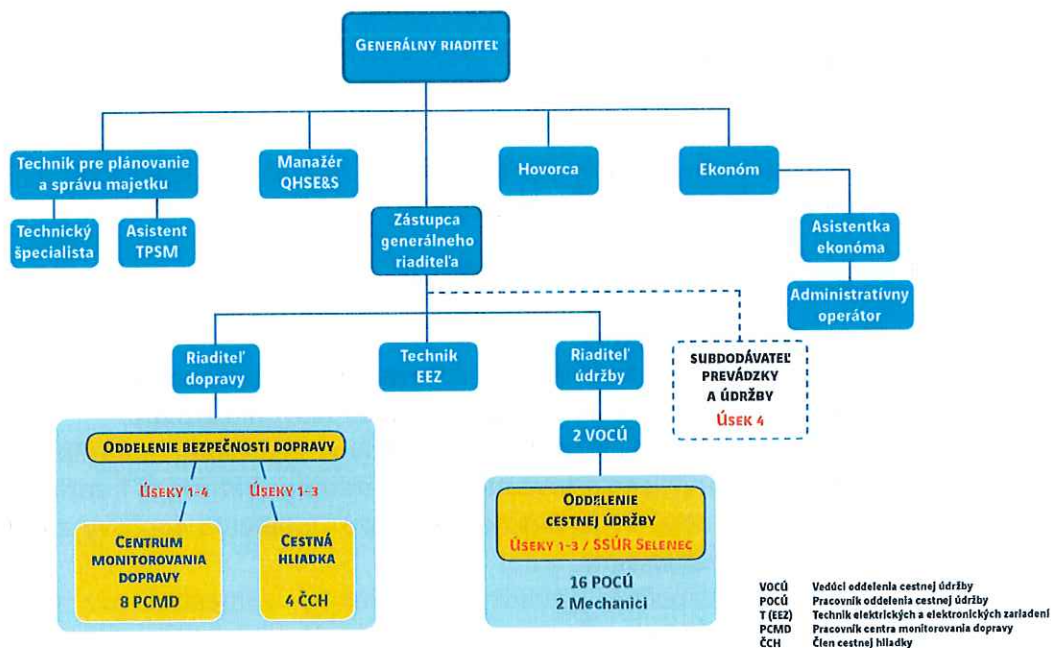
Generálny riaditeľ

Technik pre plánovanie a správu majetku

Technický špecialista

Asistent TPSM

Manažér QHSE&S

Hovorca

Ekonóm

Asistentka ekonóma

Administratívny operátor

Zástupca generálneho riaditeľa

Riaditeľ dopravy

Technik EEZ

Riaditeľ údržby

Subdodávateľ prevádzky a údržby
Úsek 4

2 VOCÚ

Oddelenie bezpečnosti dopravy

Úseky 1-4

Úseky 1-3

Centrum monitorovania dopravy
8 PCMD

Cestná hliadka
4 ČCH

Oddelenie cestnej údržby
Úseky 1-3 / SSÚR Selenec

16 POCÚ
2 Mechanici

| | |
|---|---|
| VOCÚ | Vedúci oddelenia cestnej údržby |
| POCÚ | Pracovník oddelenia cestnej údržby |
| T (EEZ) | Technik elektrických a elektronických zariadení |
| PCMD | Pracovník centra monitorovania dopravy |
| ČCH | Člen cestnej hliadky |